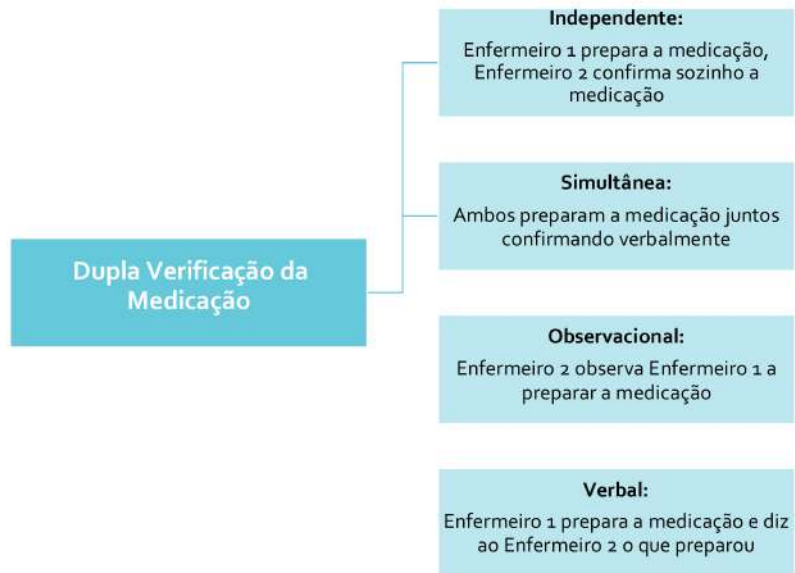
Dupla Verificação da Medicação

Independente:
Enfermeiro 1 prepara a medicação, Enfermeiro 2 confirma sozinho a medicação

Simultânea:
Ambos preparam a medicação juntos confirmando verbalmente

Observacional:
Enfermeiro 2 observa Enfermeiro 1 a preparar a medicação

Verbal:
Enfermeiro 1 prepara a medicação e diz ao Enfermeiro 2 o que preparou